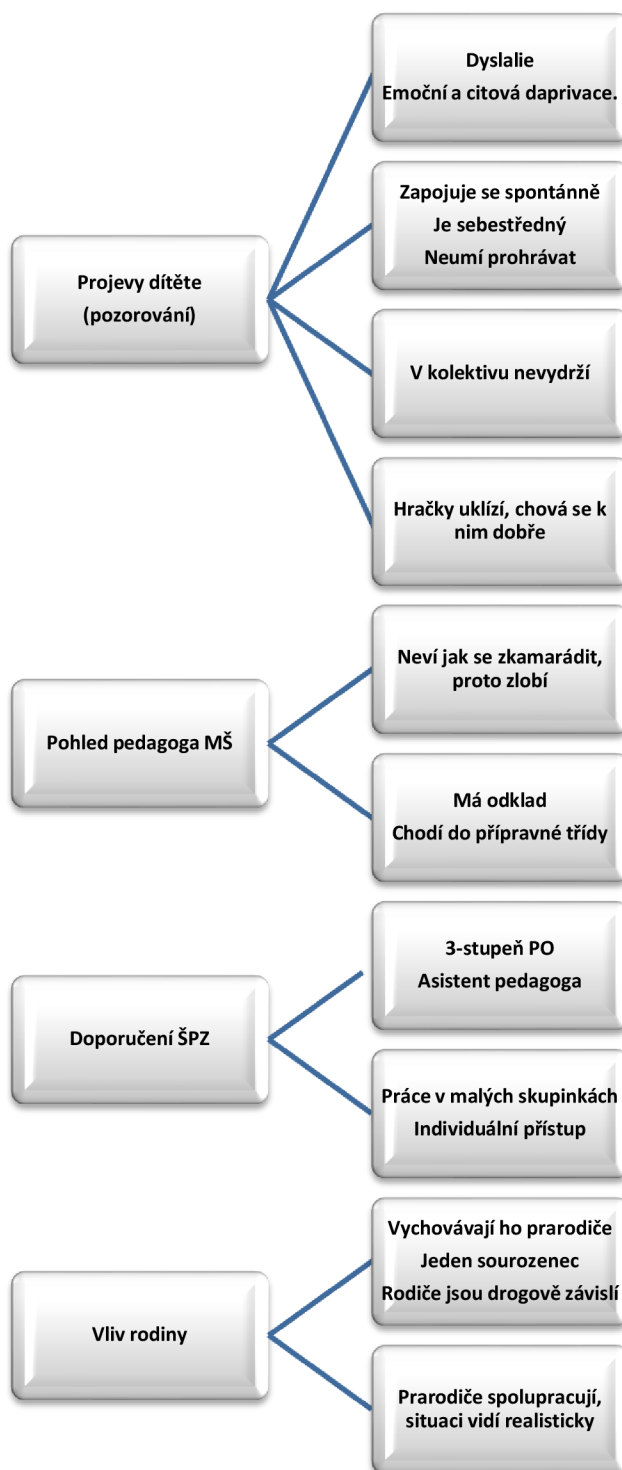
Projevy dítěte (pozorování)

Dyslalie
Emoční a citová daprivace.

Zapojuje se spontánně
Je sebestředný
Neumí prohrávat

V kolektivu nevydrží

Hračky uklízí, chová se k nim dobře

Pohled pedagoga MŠ

Neví jak se zkamarádit, proto zlobí

Má odklad
Chodí do přípravné třídy

Doporučení ŠPZ

3-stupeň PO
Asistent pedagoga

Práce v malých skupinkách
Individuální přístup

Vliv rodiny

Vychovávají ho prarodiče
Jeden sourozenec
Rodiče jsou drogově závislí

Prarodiče spolupracují, situaci vidí realisticky